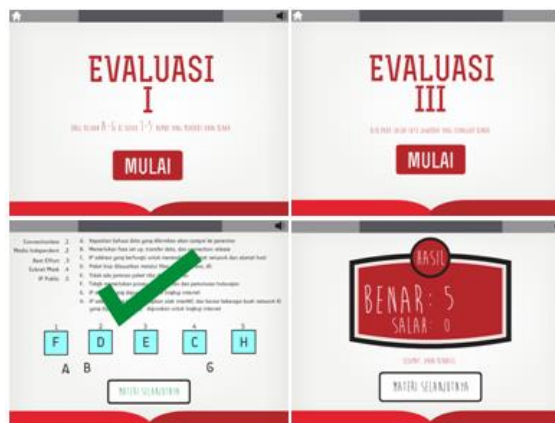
EVALUASI
I

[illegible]

MULAI

EVALUASI
III

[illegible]

MULAI

Connectionless 1
Media Independent 2
Best Effort 3
Subnet Mask 4
IP Public 5

A. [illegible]
B. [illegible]
C. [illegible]
D. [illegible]
E. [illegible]
F. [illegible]
G. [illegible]
H. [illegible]

1 F
2 D
3 E
4 C
5 H

A B G

MATERI SELANJUTNYA

HASIL
BENAR : 5
SALAH : 0

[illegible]

MATERI SELANJUTNYA